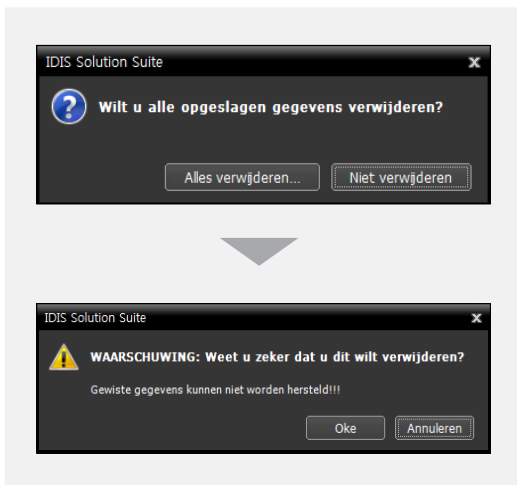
IDIS Solution Suite

Wilt u alle opgeslagen gegevens verwijderen?

Alles verwijderen...

Niet verwijderen

IDIS Solution Suite

WAARSCHUWING: Weet u zeker dat u dit wilt verwijderen?

Gewiste gegevens kunnen niet worden hersteld!!!

Oke

Annuleren